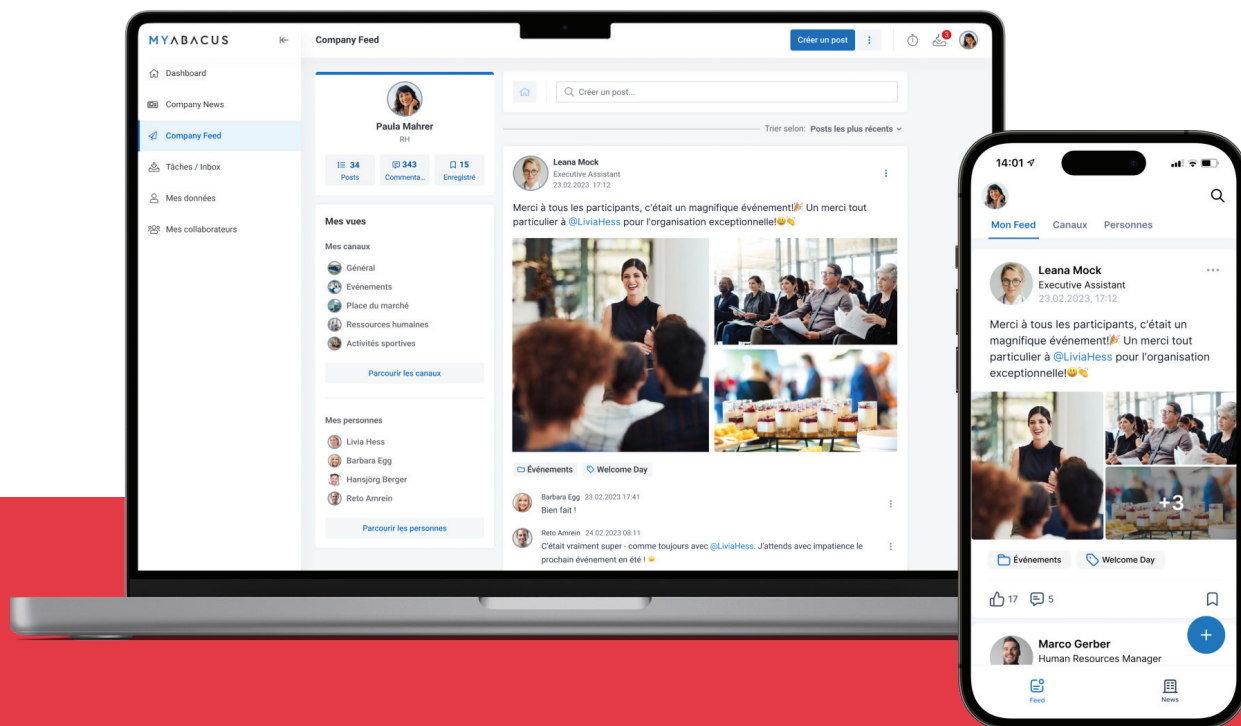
MYABACUS

Company Feed

Créer un post

Dashboard
Company News
Company Feed
Tâches / Inbox
Mes données
Mes collaborateurs

Paula Mahrer
RH

34 Posts
343 Commenta...
15 Enregistré

Mes vues
Mes canaux
Général
Evénements
Place du marché
Ressources humaines
Activités sportives
Parcourir les canaux

Mes personnes
Livia Hess
Barbara Egg
Hansjörg Berger
Reto Amrein
Parcourir les personnes

Créer un post...

Trier selon: Posts les plus récents

Leana Mock
Executive Assistant
23.02.2023 17:12

Merci à tous les participants, c'était un magnifique événement! Un merci tout particulier à @LiviaHess pour l'organisation exceptionnelle!

Événements
Welcome Day

Barbara Egg 23.02.2023 17:41
Bien fait !

Reto Amrein 24.02.2023 08:11
C'était vraiment super - comme toujours avec @LiviaHess. J'attends avec impatience le prochain événement en été !

14:01

Mon Feed
Canaux
Personnes

Leana Mock
Executive Assistant
23.02.2023, 17:12

Merci à tous les participants, c'était un magnifique événement! Un merci tout particulier à @LiviaHess pour l'organisation exceptionnelle!

+3

Événements
Welcome Day

17
5

Marco Gerber
Human Resources Manager

Feed
News